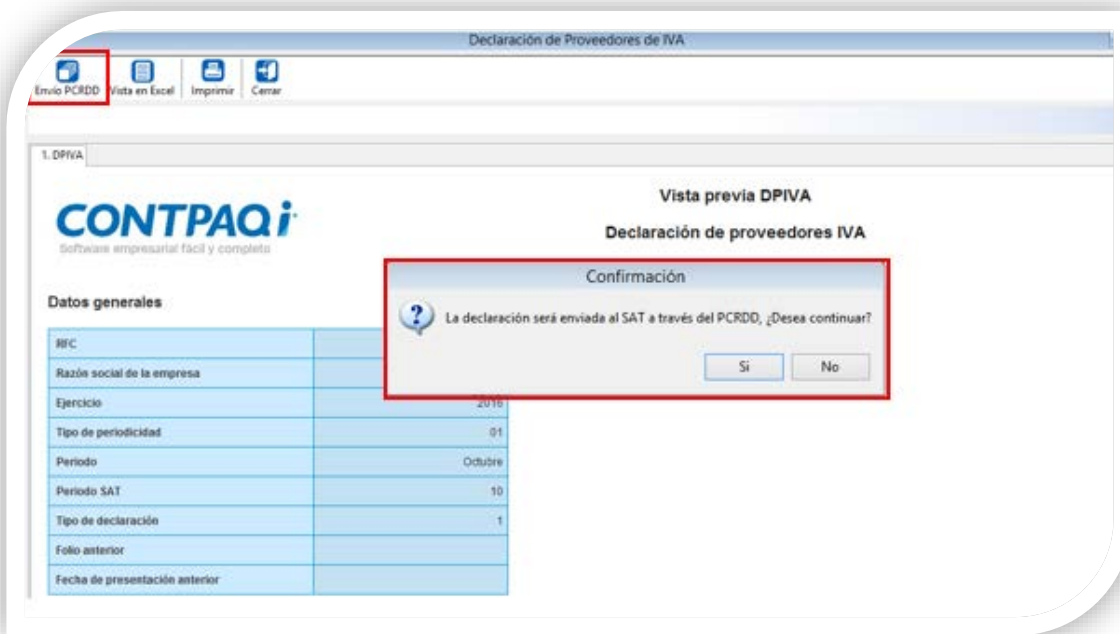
Declaración de Proveedores de IVA

Envío PCRDD | Vista en Excel | Imprimir | Cerrar

1. DPIVA

CONTPAQi
Software empresarial fácil y completo

Vista previa DPIVA

Declaración de proveedores IVA

Datos generales

| | |
|---|---|
| RFC | |
| Razón social de la empresa | |
| Ejercicio | 2016 |
| Tipo de periodicidad | 01 |
| Periodo | Octubre |
| Periodo SAT | 10 |
| Tipo de declaración | 1 |
| Folio anterior | |
| Fecha de presentación anterior | |

Confirmación

La declaración será enviada al SAT a través del PCRDD, ¿Desea continuar?

Si | No